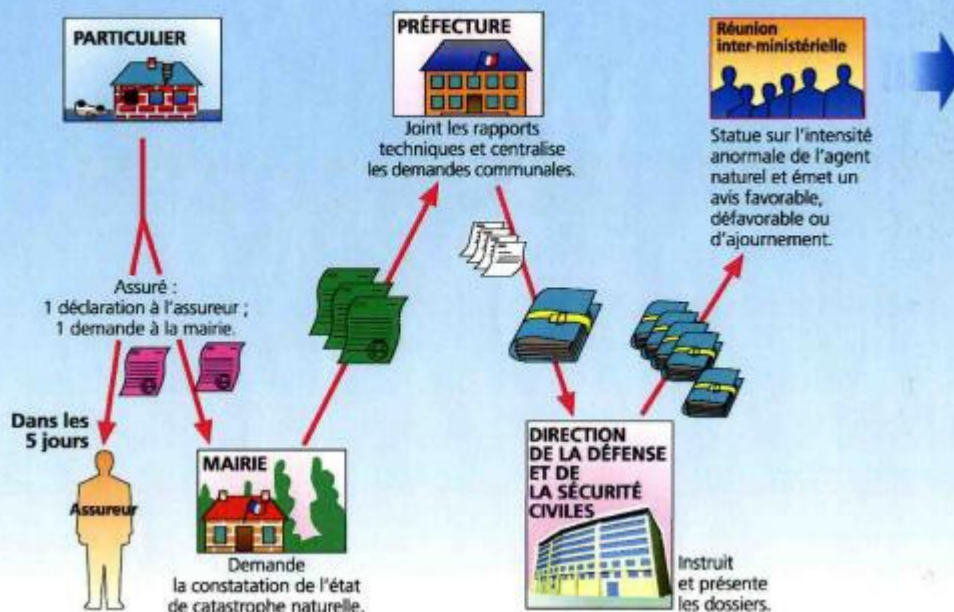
PARTICULIER

PRÉFECTURE

Joint les rapports techniques et centralise les demandes communales.

Réunion inter-ministérielle

Statue sur l'intensité anormale de l'agent naturel et émet un avis favorable, défavorable ou d'ajournement.

Assuré :
1 déclaration à l'assureur ;
1 demande à la mairie.

Dans les 5 jours

Assureur

MAIRIE

Demande la constatation de l'état de catastrophe naturelle.

DIRECTION DE LA DÉFENSE ET DE LA SÉCURITÉ CIVILES

Instruit et présente les dossiers.